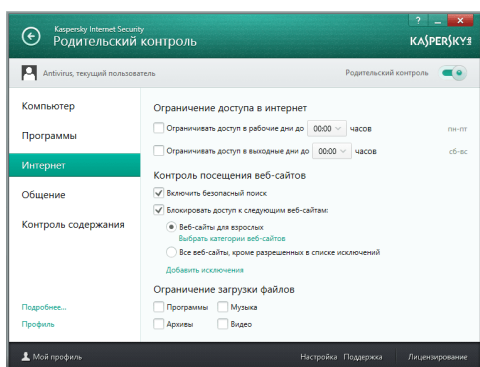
Kaspersky Internet Security
Родительский контроль

?

KASPERSKY

Antivirus, текущий пользователь

Родительский контроль

Компьютер

Программы

Интернет

Общение

Контроль содержания

Подробнее...

Профиль

Ограничение доступа в интернет

Ограничивать доступ в рабочие дни до 00:00 часов пн-пт

Ограничивать доступ в выходные дни до 00:00 часов сб-вс

Контроль посещения веб-сайтов

Включить безопасный поиск

Блокировать доступ к следующим веб-сайтам:

Веб-сайты для взрослых
Выбрать категории веб-сайтов

Все веб-сайты, кроме разрешенных в списке исключений

Добавить исключения

Ограничение загрузки файлов

Программы Музыка

Архивы Видео

Мой профиль

Настройка Поддержка Лицензирование